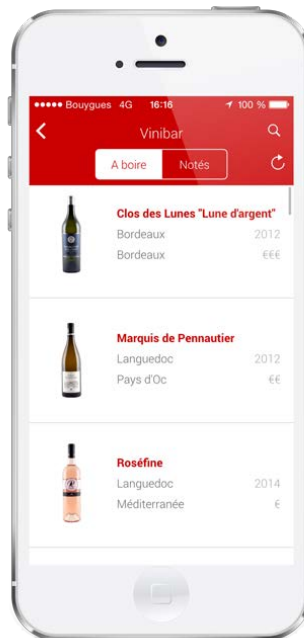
●●●●● Bouygues 4G 16:16 100 %

Vinibar

A boire Notés

Clos des Lunes "Lune d'argent"
Bordeaux 2012
Bordeaux €€€

Marquis de Pennautier
Languedoc 2012
Pays d'Oc €€

Roséfine
Languedoc 2014
Méditerranée €